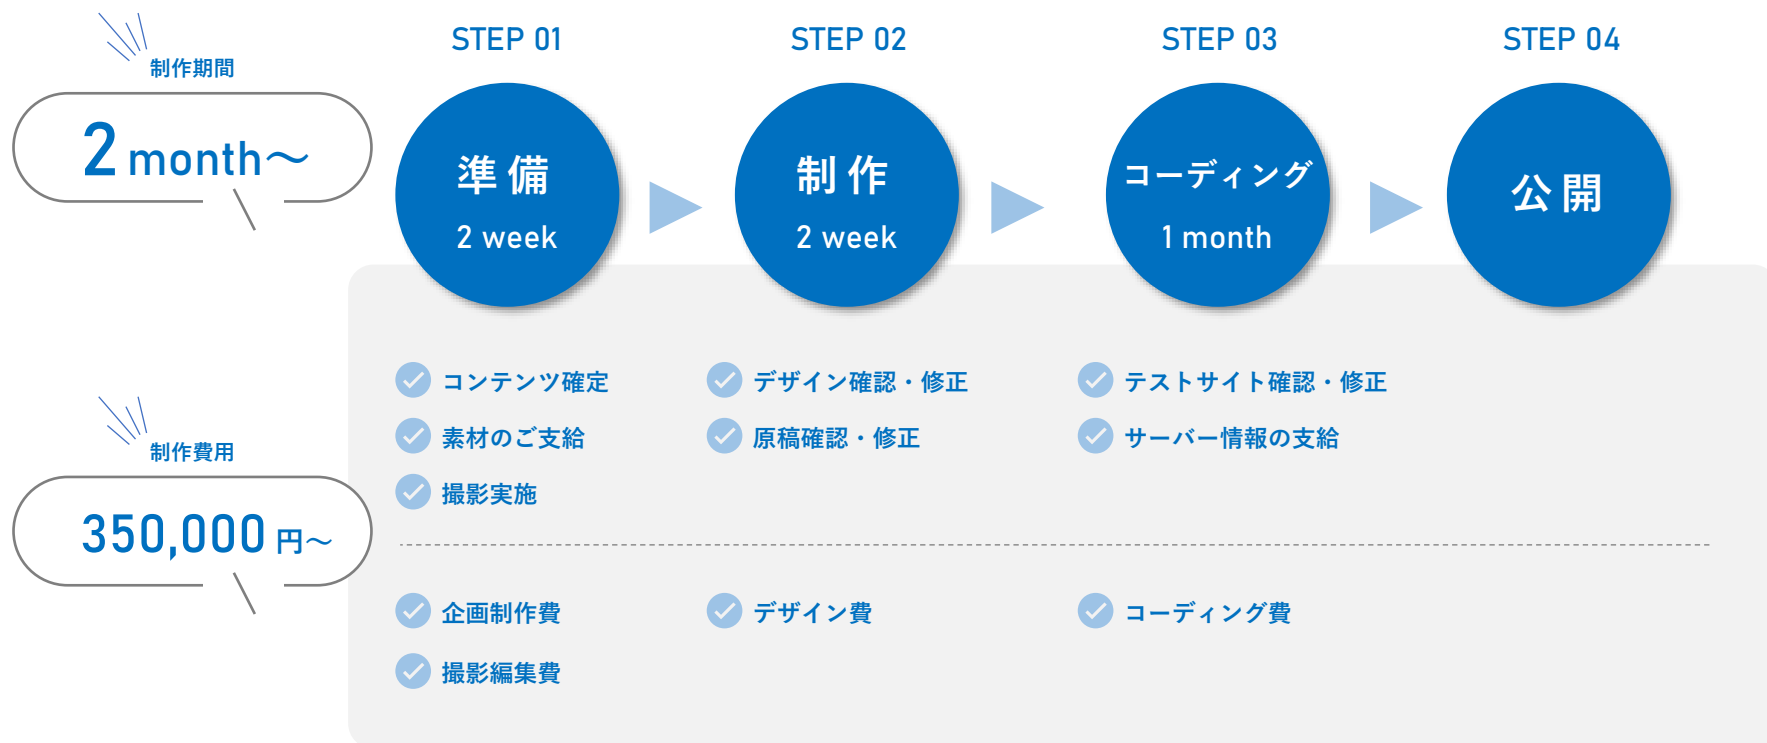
制作期間

2 month〜

STEP 01

準備
2 week

STEP 02

制作
2 week

STEP 03

コーディング
1 month

STEP 04

公開

コンテンツ確定
素材のご支給
撮影実施

デザイン確認・修正
原稿確認・修正

テストサイト確認・修正
サーバー情報の支給

制作費用

350,000 円〜

企画制作費
撮影編集費

デザイン費

コーディング費